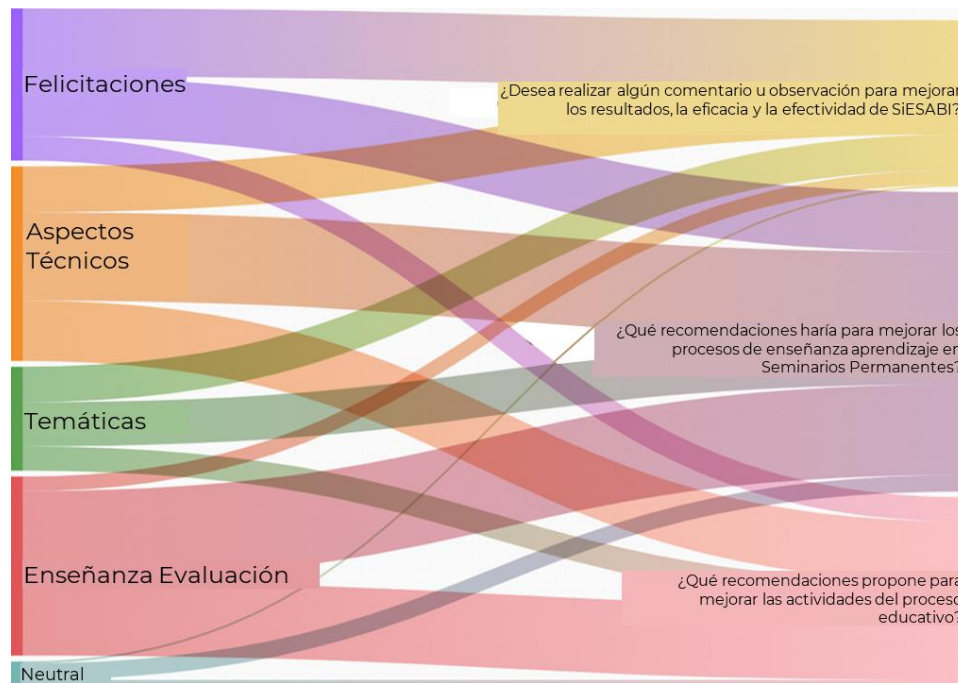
Felicitaciones

¿Desea realizar algún comentario u observación para mejorar los resultados, la eficacia y la efectividad de SiESABI?

Aspectos Técnicos

¿Qué recomendaciones haría para mejorar los procesos de enseñanza aprendizaje en Seminarios Permanentes?

Temáticas

Enseñanza Evaluación

¿Qué recomendaciones propone para mejorar las actividades del proceso educativo?

Neutral